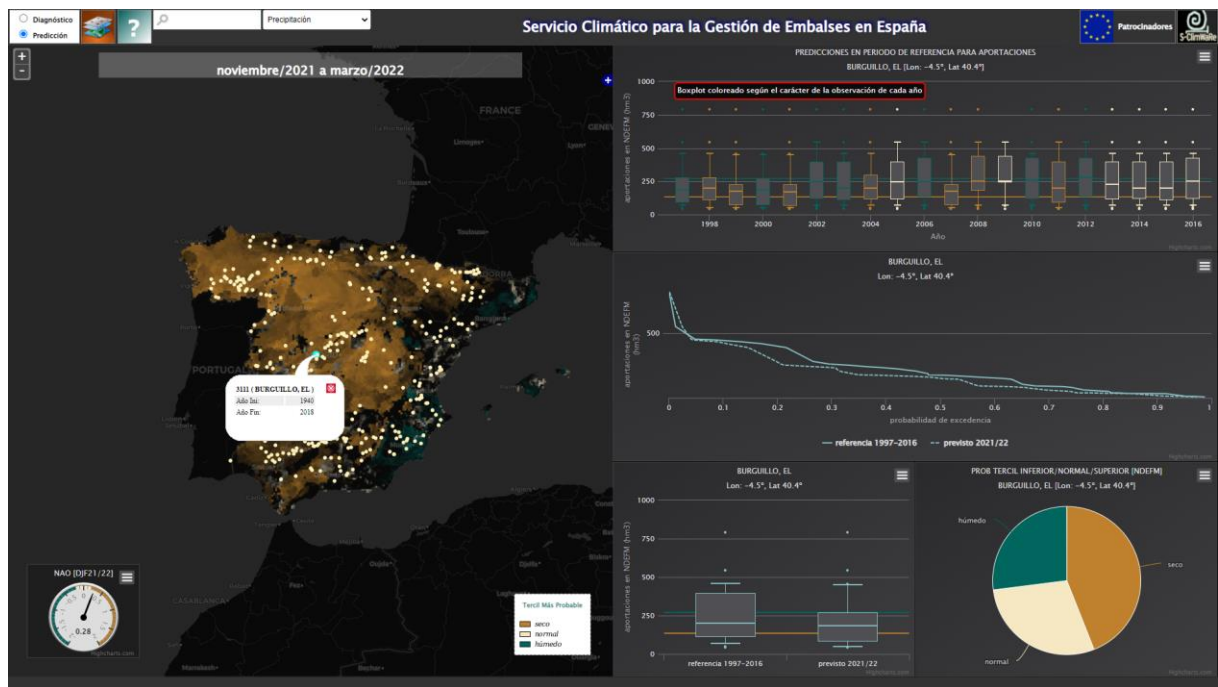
Diagnóstico
Predicción
?
Precipitación
Servicio Climático para la Gestión de Embalses en España
Patrocinadores
S-ClimWaRe

noviembre/2021 a marzo/2022
+
-
FRANCE
PORTUGAL

3111 ( BURGUILLO, EL )
Año Ini: 1940
Año Fin: 2018

NAO [DJF21/22]
0.28
Highcharts.com

Tercil Más Probable
seco
normal
húmedo

PREDICCIONES EN PERIODO DE REFERENCIA PARA APORTACIONES
BURGUILLO, EL [Lon: -4.5°, Lat 40.4°]
Boxplot coloreado según el carácter de la observación de cada año
aportaciones en NDEFM (hm3)
1000
750
500
250
0
1998
2000
2002
2004
2006
2008
2010
2012
2014
2016
Año
Highcharts.com

BURGUILLO, EL
Lon: -4.5°, Lat 40.4°
aportaciones en NDEFM (hm3)
500
0
0.1
0.2
0.3
0.4
0.5
0.6
0.7
0.8
0.9
1
probabilidad de excedencia
referencia 1997-2016
previsto 2021/22
Highcharts.com

BURGUILLO, EL
Lon: -4.5°, Lat 40.4°
aportaciones en NDEFM (hm3)
1000
750
500
250
0
referencia 1997-2016
previsto 2021/22
Highcharts.com

PROB TERCIL INFERIOR/NORMAL/SUPERIOR [NDEFM]
BURGUILLO, EL [Lon: -4.5°, Lat 40.4°]
húmedo
seco
normal